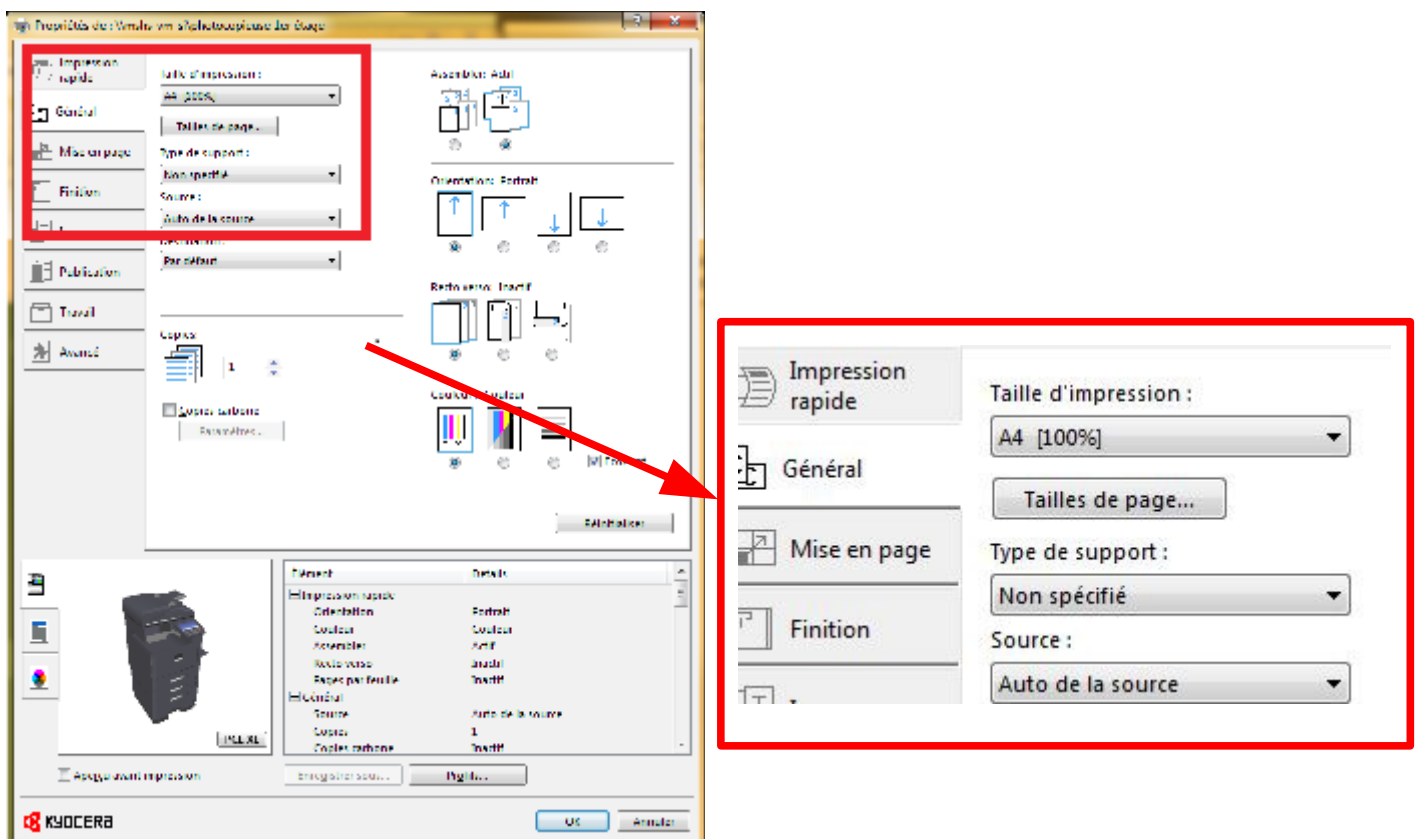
Propriétés de : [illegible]

Impression rapide

Général

Mise en page

Finition

Publication

Travail

Avancé

Taille d'impression :
A4 [100%]
Tailles de page...
Type de support :
Non spécifié
Source :
Auto de la source
Destination :
Par défaut

Copies :
1

Copies carbone
Paramètres...

Assembler: Actif

Orientation: Portrait

Recto verso: Inactif

Couleur: Couleur

Réinitialiser

| Élément | Détails |
|---|---|
| Impression rapide | |
| Orientation | Portrait |
| Couleur | Couleur |
| Assembler | Actif |
| Recto verso | Inactif |
| Pages par feuille | Inactif |
| Général | |
| Source | Auto de la source |
| Copies | 1 |
| Copies carbone | Inactif |

PCL XL

Aperçu avant impression

Enregistrer sous...

Profils...

KYOCERA

OK

Annuler

Impression rapide

Général

Mise en page

Finition

Taille d'impression :
A4 [100%]
Tailles de page...
Type de support :
Non spécifié
Source :
Auto de la source